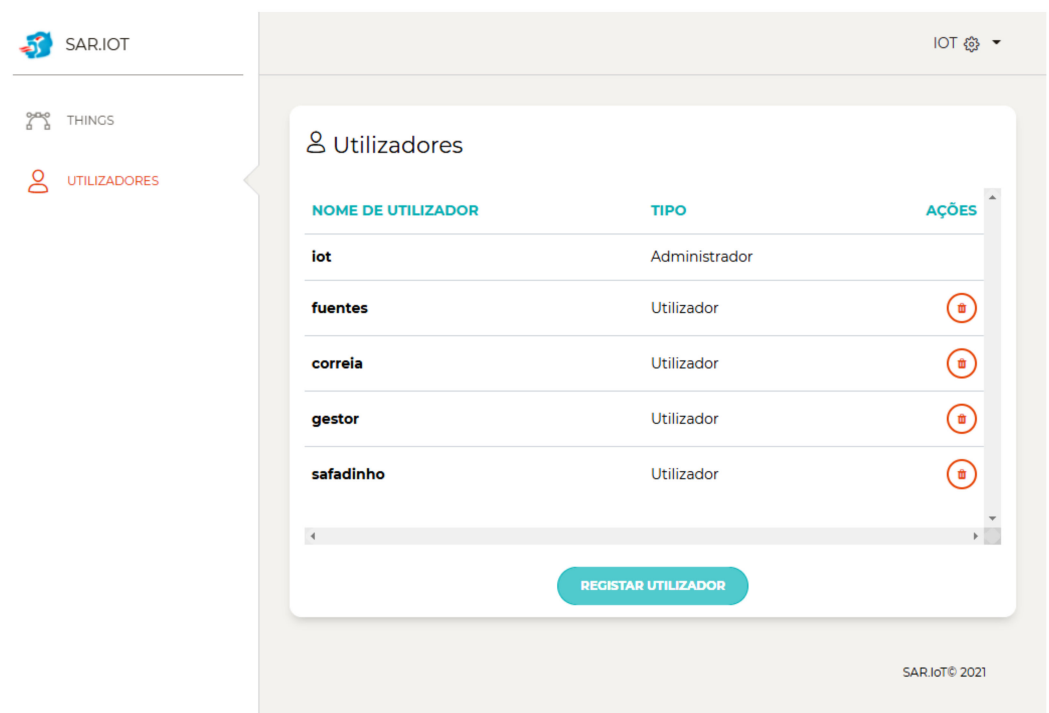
SAR.IOT

THINGS

UTILIZADORES

IOT

Utilizadores

| NOME DE UTILIZADOR | TIPO | AÇÕES |
|---|---|---|
| iot | Administrador | |
| fuentes | Utilizador | |
| correia | Utilizador | |
| gestor | Utilizador | |
| safadinho | Utilizador | |

REGISTAR UTILIZADOR

SAR.IoT© 2021